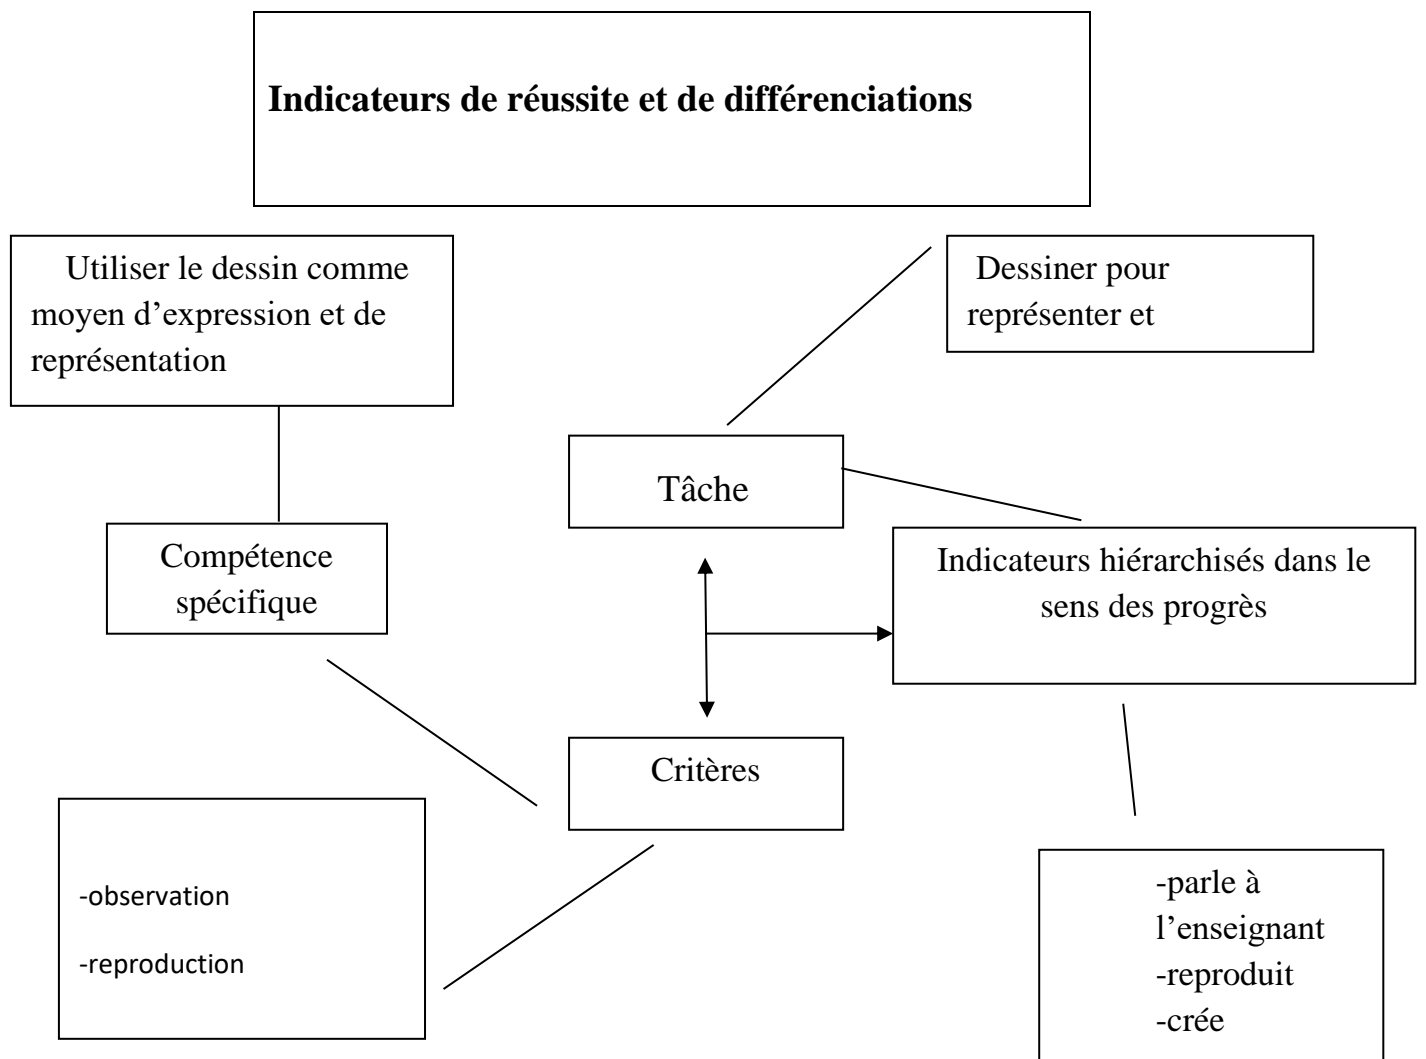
**Indicateurs de réussite et de différenciations**

Utiliser le dessin comme moyen d'expression et de représentation

Dessiner pour représenter et

Tâche

Compétence spécifique

Indicateurs hiérarchisés dans le sens des progrès

Critères

-observation

-reproduction

-parle à l'enseignant
-reproduit
-crée